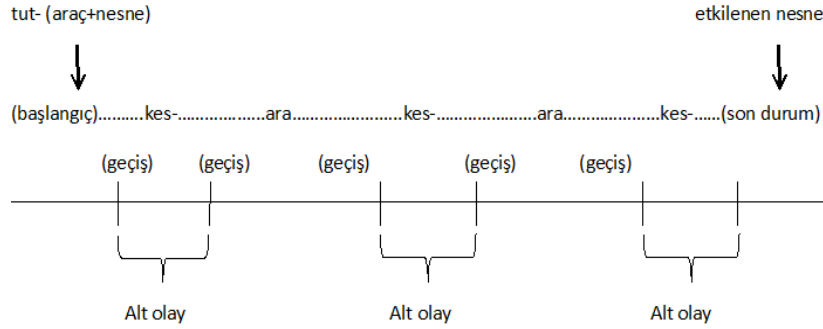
tut- (araç+nesne)

etkilenen nesne

(başlangıç).........kes-...................ara.......................kes-.......................ara....................kes-......(son durum)

(geçiş) (geçiş) (geçiş) (geçiş) (geçiş)

Alt olay

Alt olay

Alt olay